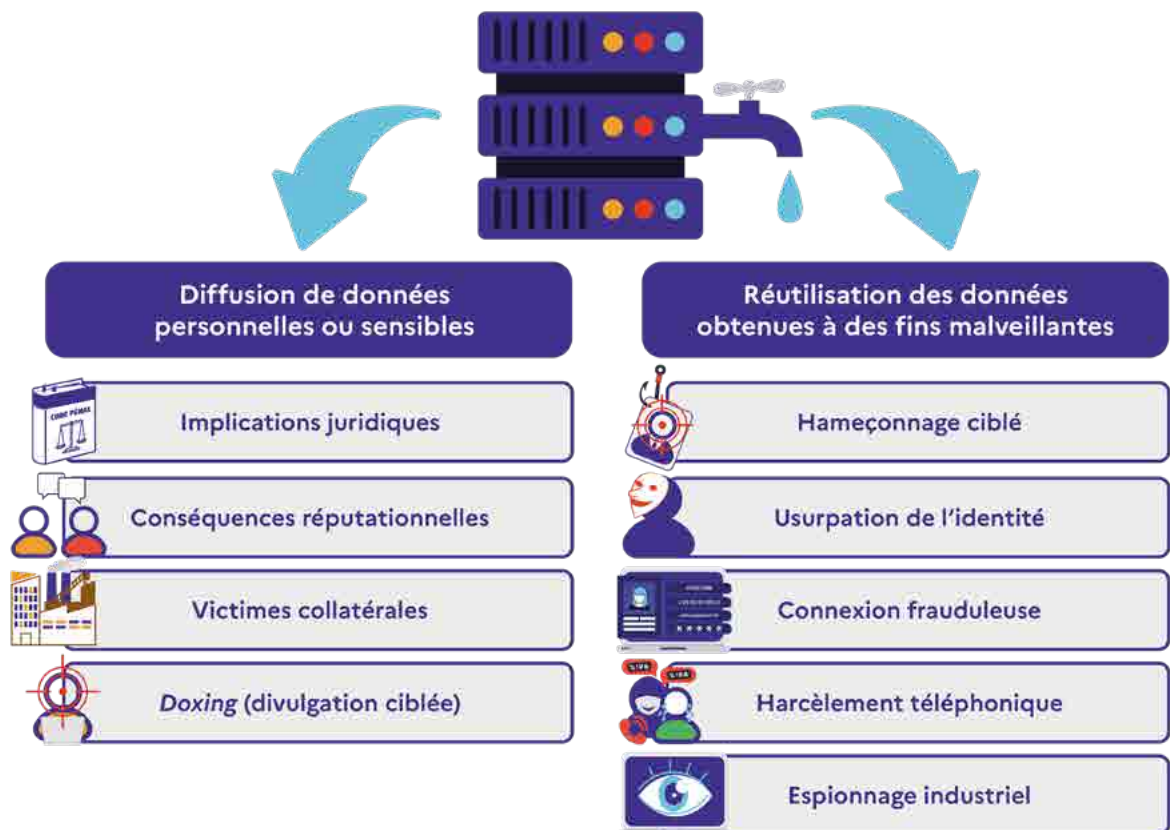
Diffusion de données personnelles ou sensibles

CODE PÉNAL

Implications juridiques

Conséquences réputationnelles

Victimes collatérales

*Doxing* (divulgation ciblée)

Réutilisation des données obtenues à des fins malveillantes

Hameçonnage ciblé

Usurpation de l'identité

Connexion frauduleuse

Harcèlement téléphonique

Espionnage industriel